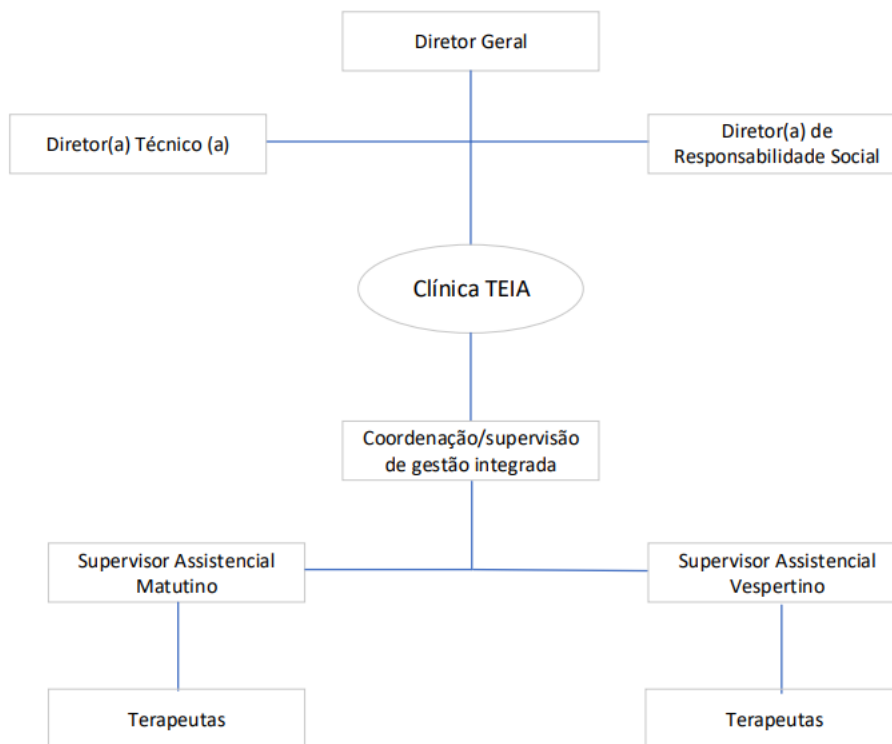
Diretor Geral

Diretor(a) Técnico (a)

Diretor(a) de Responsabilidade Social

Clínica TEIA

Coordenação/supervisão de gestão integrada

Supervisor Assistencial Matutino

Supervisor Assistencial Vespertino

Terapeutas

Terapeutas